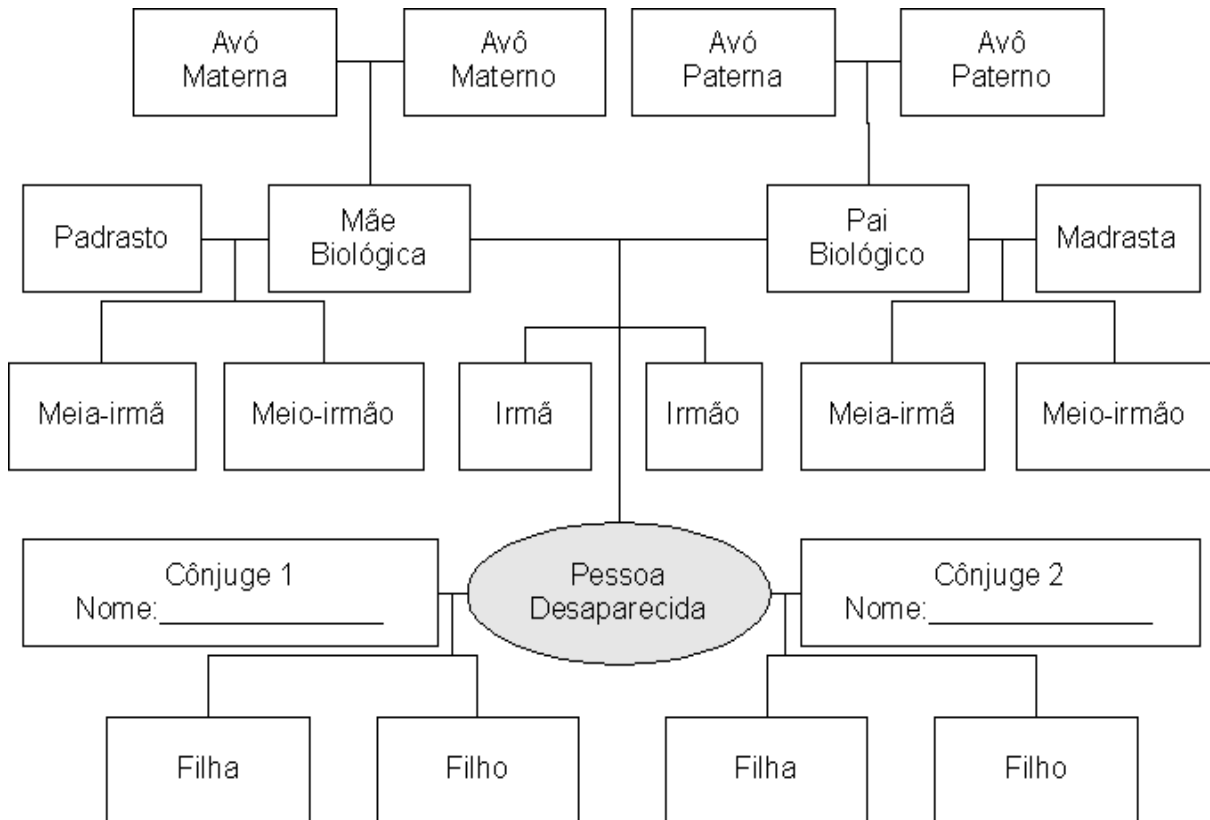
Avó Materna

Avô Materno

Avó Paterna

Avô Paterno

Padrasto

Mãe Biológica

Pai Biológico

Madrasta

Meia-irmã

Meio-irmão

Irmã

Irmão

Meia-irmã

Meio-irmão

Cônjuge 1
Nome:________________

Pessoa Desaparecida

Cônjuge 2
Nome:________________

Filha

Filho

Filha

Filho